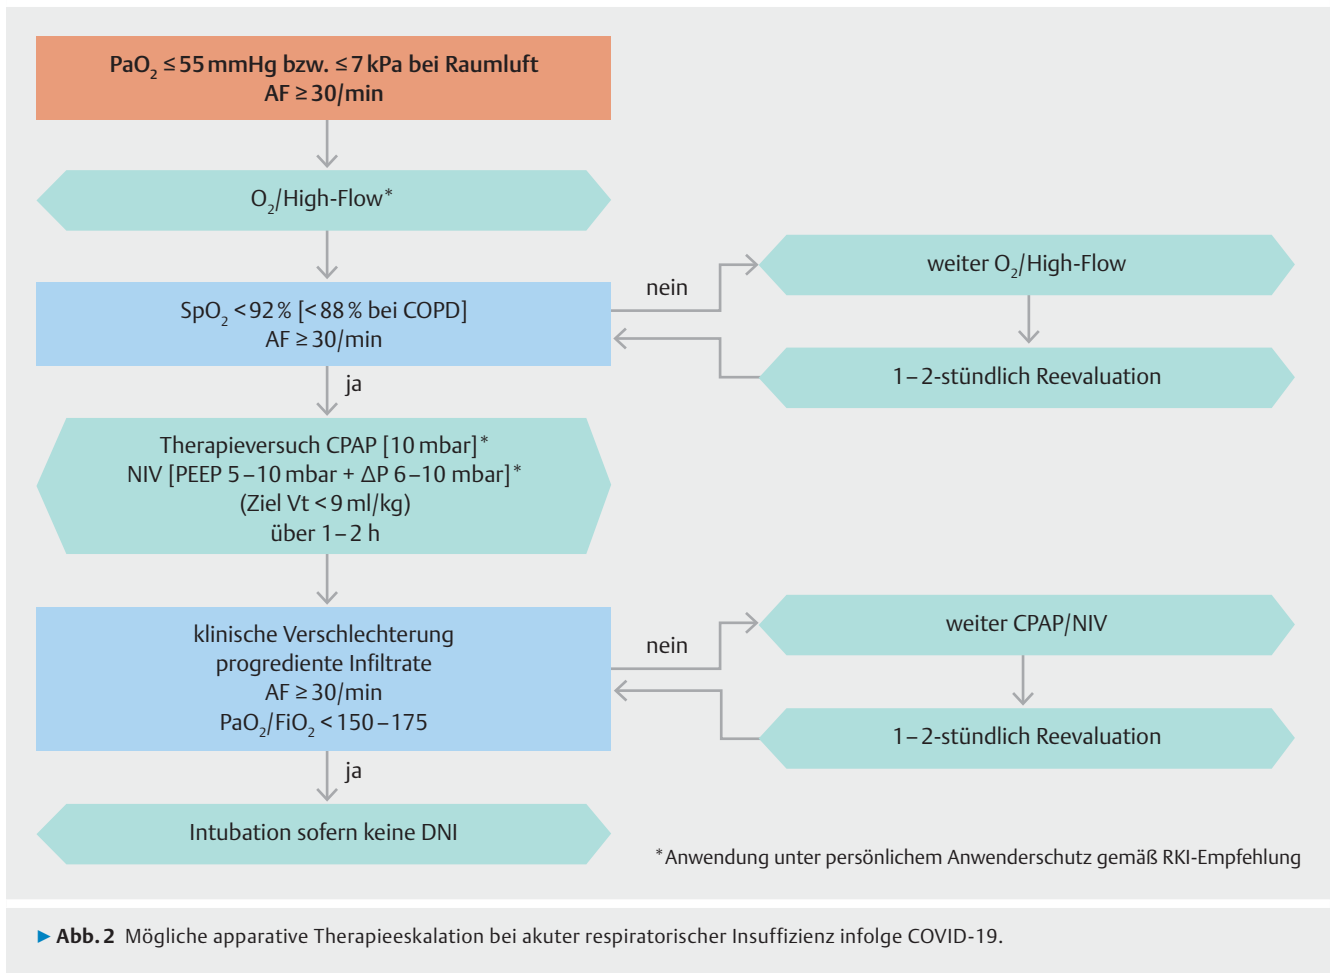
$PaO_2 \leq 55$ mmHg bzw. $\leq 7$ kPa bei Raumluft
AF $\geq 30$/min

$O_2$/High-Flow*

$SpO_2 < 92$ % [< 88 % bei COPD]
AF $\geq 30$/min

nein

weiter $O_2$/High-Flow

1–2-stündlich Reevaluation

ja

Therapieversuch CPAP [10 mbar]*
NIV [PEEP 5–10 mbar + ΔP 6–10 mbar]*
(Ziel Vt < 9 ml/kg)
über 1–2 h

klinische Verschlechterung
progrediente Infiltrate
AF $\geq 30$/min
$PaO_2/FiO_2 < 150–175$

nein

weiter CPAP/NIV

1–2-stündlich Reevaluation

ja

Intubation sofern keine DNI

*Anwendung unter persönlichem Anwenderschutz gemäß RKI-Empfehlung

► Abb. 2 Mögliche apparative Therapieeskalation bei akuter respiratorischer Insuffizienz infolge COVID-19.